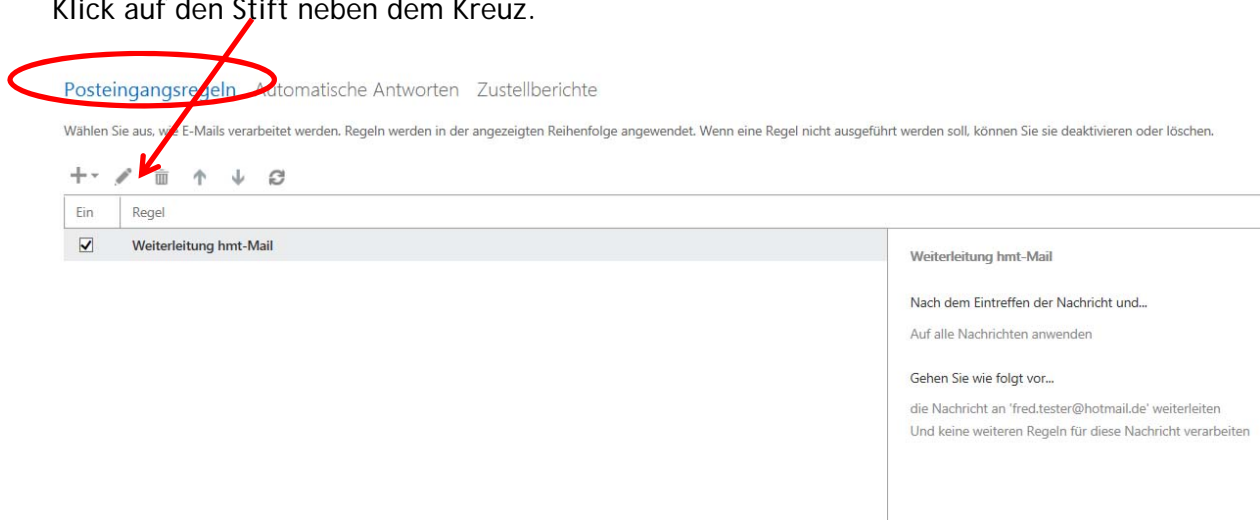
Klick auf den Stift neben dem Kreuz.

Posteingangsregeln Automatische Antworten Zustellberichte

Wählen Sie aus, wie E-Mails verarbeitet werden. Regeln werden in der angezeigten Reihenfolge angewendet. Wenn eine Regel nicht ausgeführt werden soll, können Sie sie deaktivieren oder löschen.

| Ein | Regel |
|---|---|
| ☑ | Weiterleitung hmt-Mail |

Weiterleitung hmt-Mail

Nach dem Eintreffen der Nachricht und...

Auf alle Nachrichten anwenden

Gehen Sie wie folgt vor...

die Nachricht an 'fred.tester@hotmail.de' weiterleiten
Und keine weiteren Regeln für diese Nachricht verarbeiten